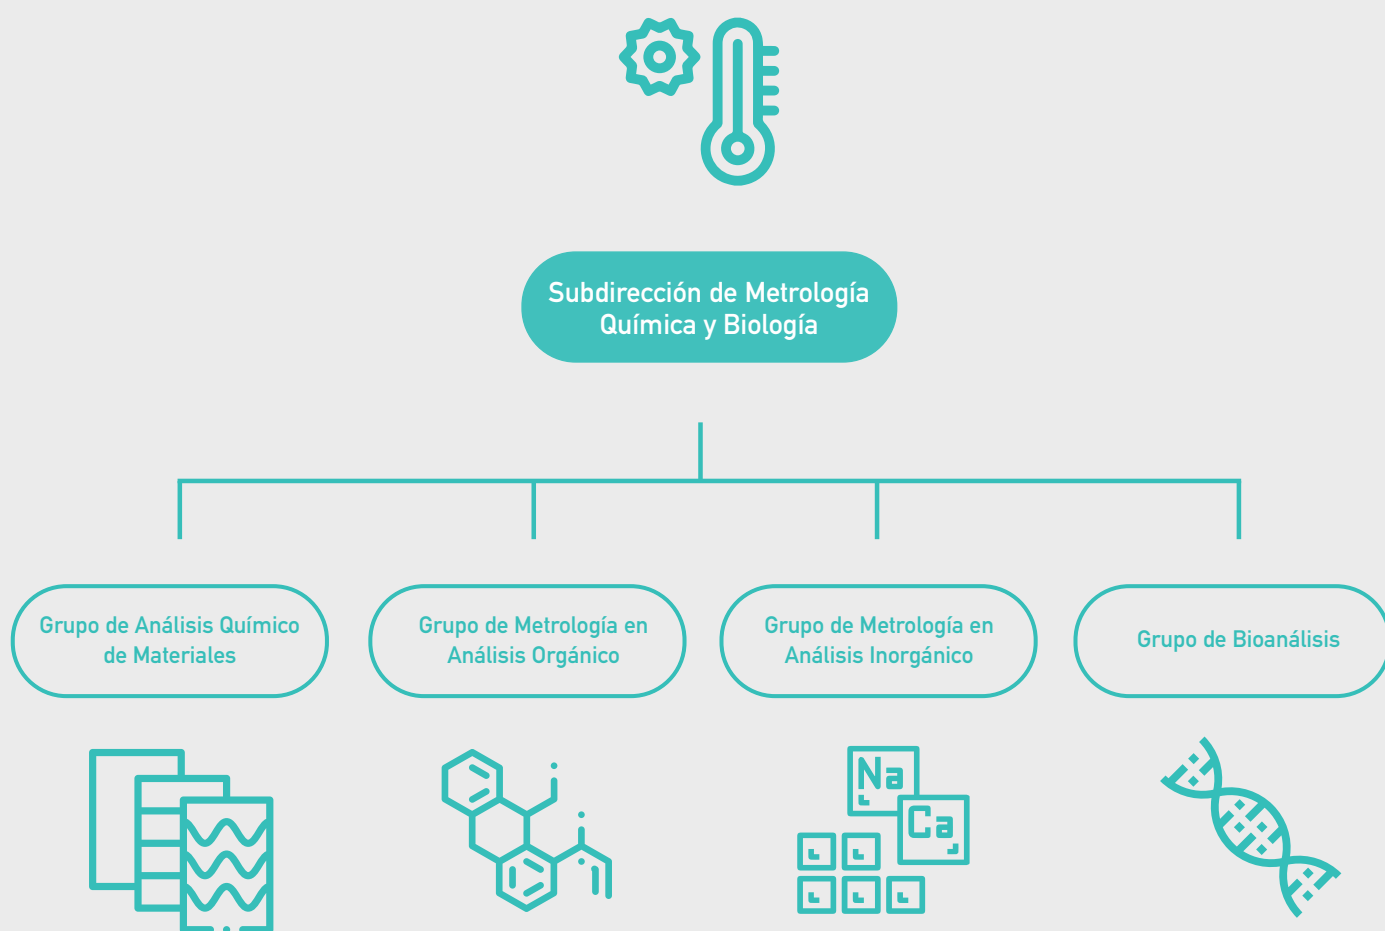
Subdirección de Metrología Química y Biología

Grupo de Análisis Químico de Materiales

Grupo de Metrología en Análisis Orgánico

Grupo de Metrología en Análisis Inorgánico

Grupo de Bioanálisis

Na

Ca